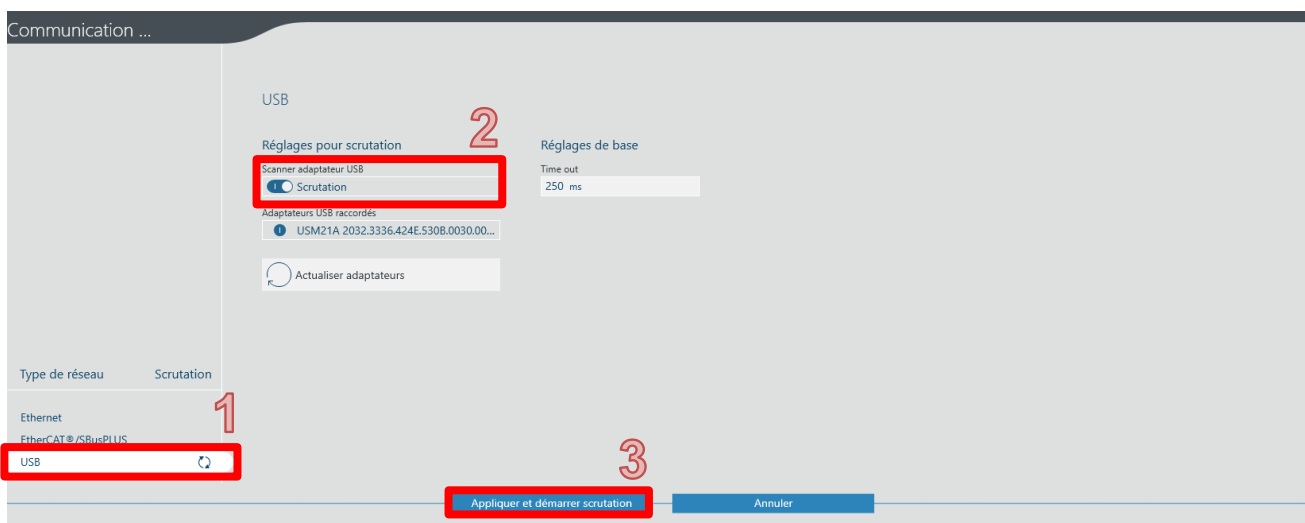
Communication ...

USB

Réglages pour scrutation

Scanner adaptateur USB

Scrutation

Adaptateurs USB raccordés

USM21A 2032.3336.424E.530B.0030.00...

Actualiser adaptateurs

Réglages de base

Time out

250 ms

2

Type de réseau

Scrutation

1

Ethernet

EtherCAT®/SBusPLUS

USB

3

Appliquer et démarrer scrutation

Annuler